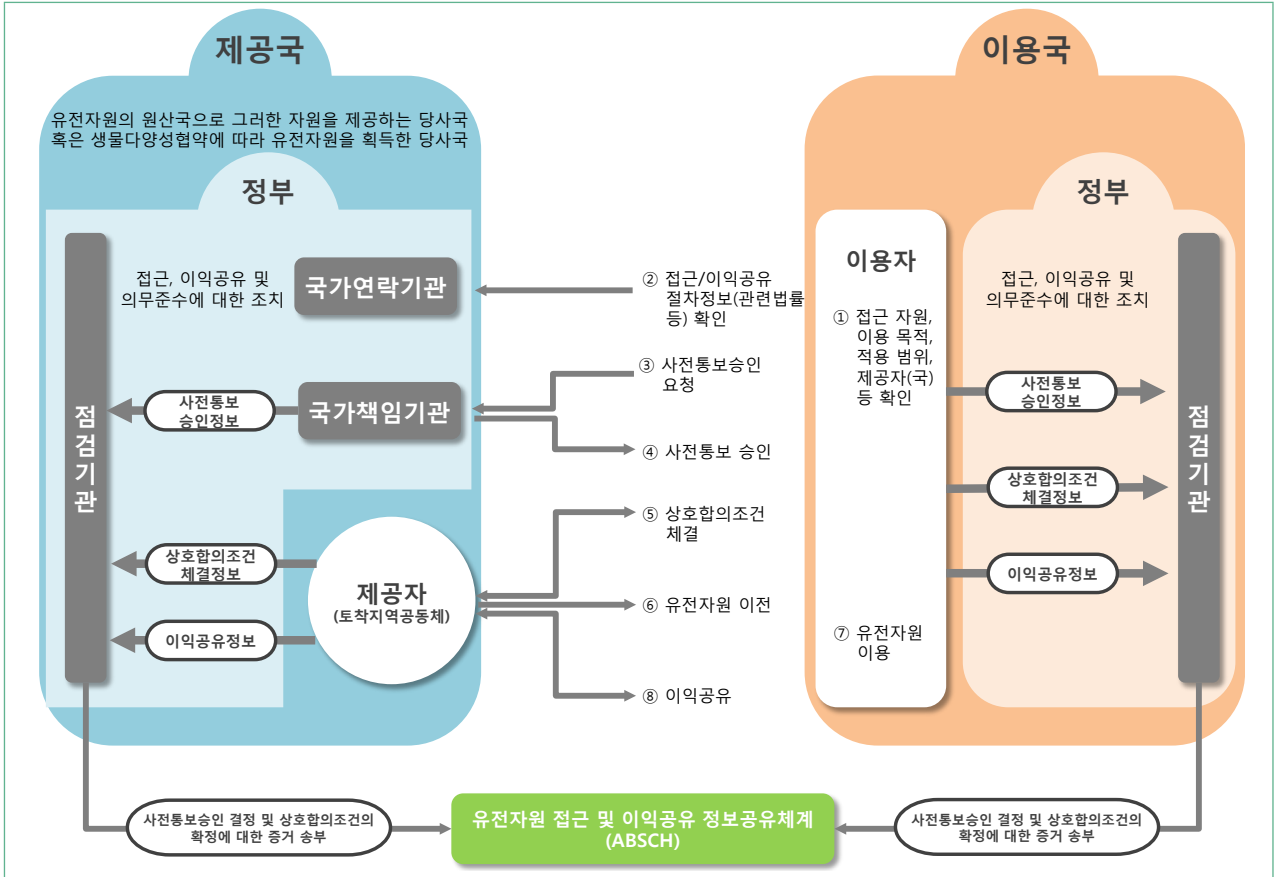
제공국

유전자원의 원산국으로 그러한 자원을 제공하는 당사국 혹은 생물다양성협약에 따라 유전자원을 획득한 당사국

정부

점검기관

접근, 이익공유 및 의무준수에 대한 조치

국가연락기관

사전통보 승인정보

국가책임기관

상호합의조건 체결정보

이익공유정보

제공자 (토착지역공동체)

② 접근/이익공유 절차정보(관련법률 등) 확인

③ 사전통보승인 요청

④ 사전통보 승인

⑤ 상호합의조건 체결

⑥ 유전자원 이전

⑧ 이익공유

이용국

이용자

① 접근 자원, 이용 목적, 적용 범위, 제공자(국) 등 확인

⑦ 유전자원 이용

정부

접근, 이익공유 및 의무준수에 대한 조치

사전통보 승인정보

상호합의조건 체결정보

이익공유정보

점검기관

사전통보승인 결정 및 상호합의조건의 확정에 대한 증거 송부

유전자원 접근 및 이익공유 정보공유체계 (ABSCH)

사전통보승인 결정 및 상호합의조건의 확정에 대한 증거 송부